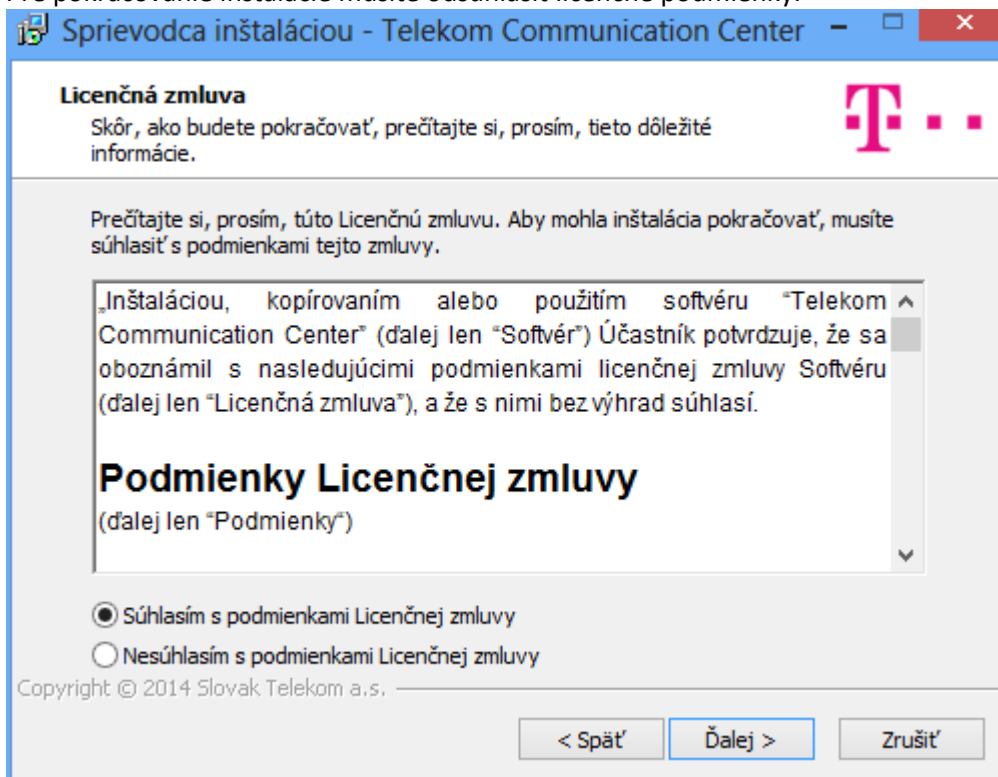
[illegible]

Sprievodca inštaláciou - Telekom Communication Center

Licenčná zmluva
Skôr, ako budete pokračovať, prečítajte si, prosím, tieto dôležité informácie.

Prečítajte si, prosím, túto Licenčnú zmluvu. Aby mohla inštalácia pokračovať, musíte súhlasiť s podmienkami tejto zmluvy.

„Inštaláciou, kopírovaním alebo použitím softvéru "Telekom Communication Center" (ďalej len "Softvér") Účastník potvrdzuje, že sa oboznámil s nasledujúcimi podmienkami licenčnej zmluvy Softvéru (ďalej len "Licenčná zmluva"), a že s nimi bez výhrad súhlasí.

Podmienky Licenčnej zmluvy
(ďalej len "Podmienky")

Súhlasím s podmienkami Licenčnej zmluvy

Nesúhlasím s podmienkami Licenčnej zmluvy

Copyright © 2014 Slovak Telekom a.s.

< Späť
Ďalej >
Zrušiť